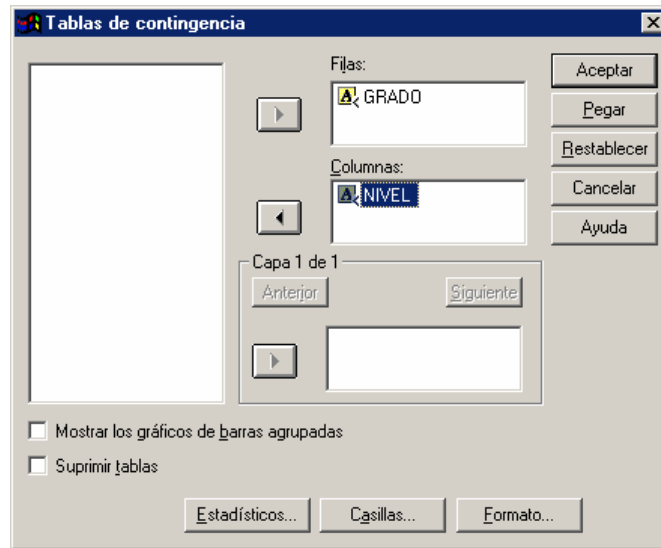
Tablas de contingencia

Filas:
GRADO

Columnas:
NIVEL

Capa 1 de 1
Anterior
Siguiente

Aceptar
Pegar
Restablecer
Cancelar
Ayuda

Mostrar los gráficos de barras agrupadas
Suprimir tablas

Estadísticos...
Casillas...
Formato...